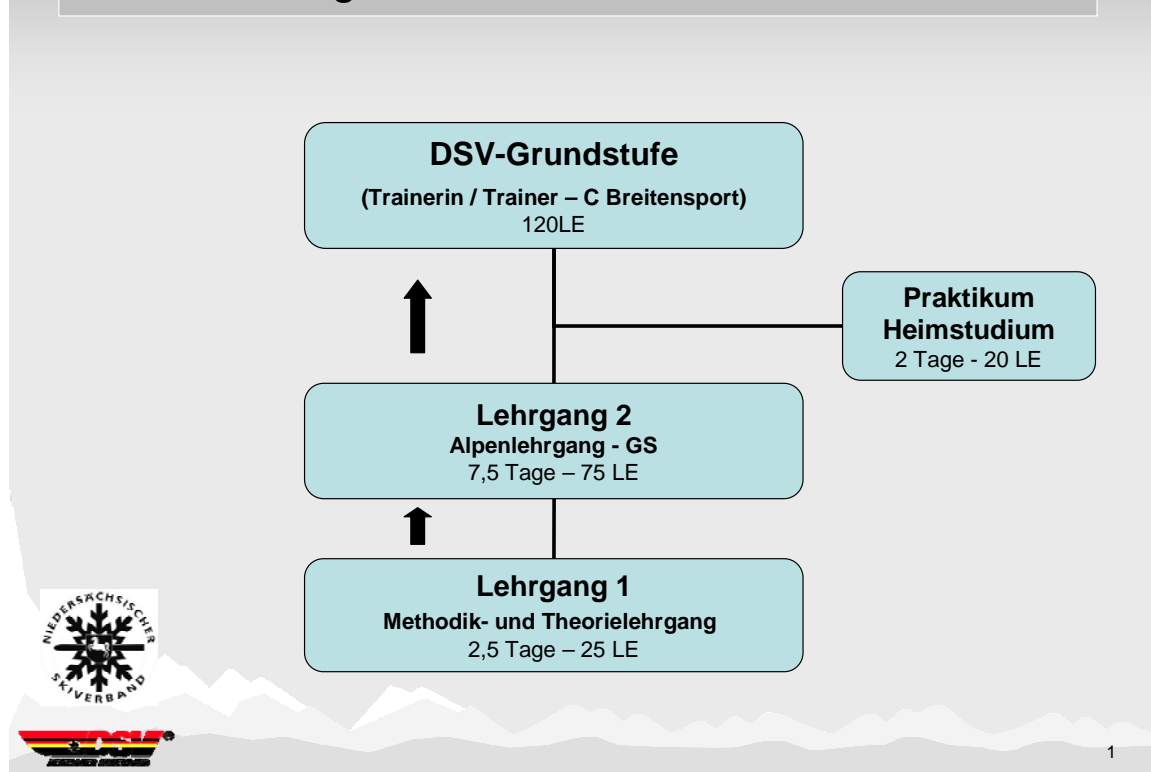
DSV-Grundstufe
(Trainerin / Trainer – C Breitensport)
120LE

Praktikum
Heimstudium
2 Tage - 20 LE

Lehrgang 2
Alpenlehrgang - GS
7,5 Tage – 75 LE

Lehrgang 1
Methodik- und Theorielehrgang
2,5 Tage – 25 LE

NIEDERSÄCHSISCHER SKIVERBAND

DSV

1